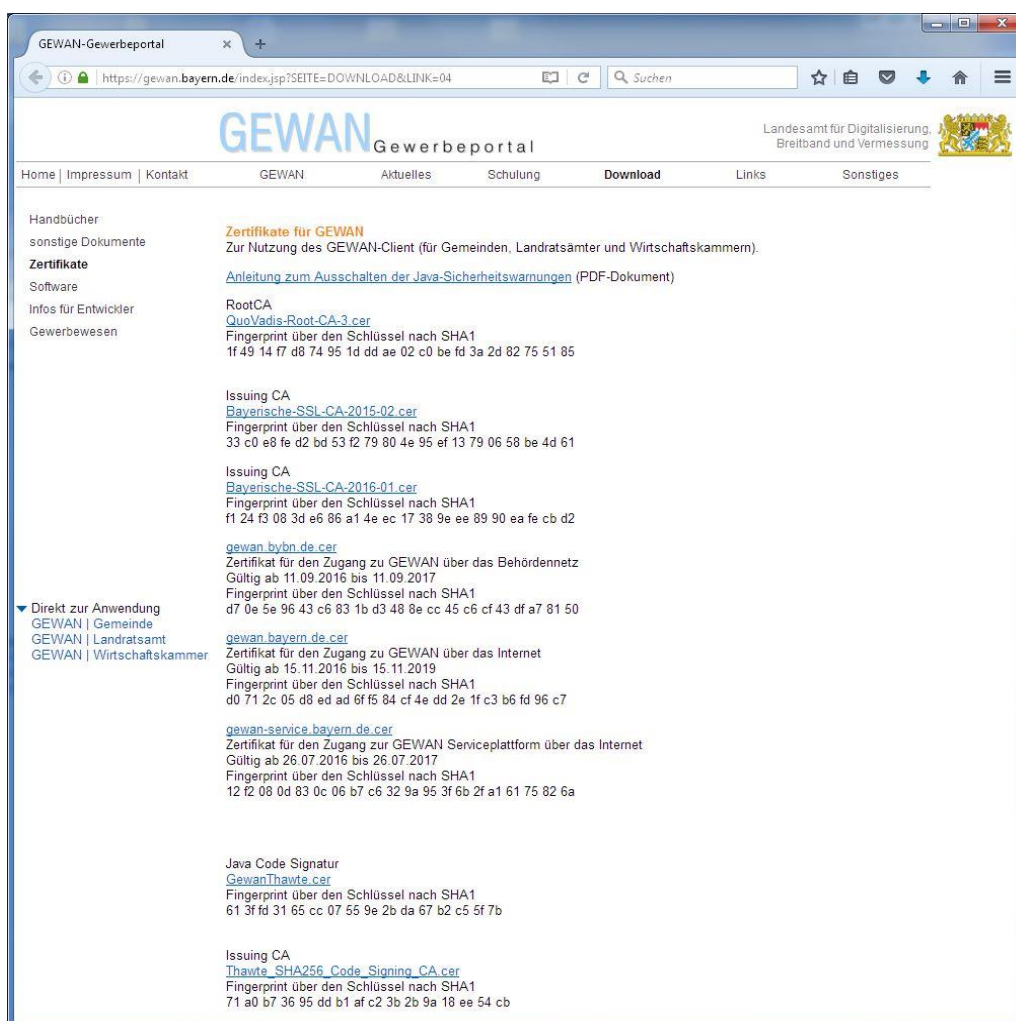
GEWAN-Gewerbeportal ×  +

https://gewan.bayern.de/index.jsp?SEITE=DOWNLOAD&LINK=04

Suchen

GEWAN Gewerbeportal

Landesamt für Digitalisierung, Breitband und Vermessung

Home | Impressum | Kontakt    GEWAN    Aktuelles    Schulung    Download    Links    Sonstiges

Handbücher
sonstige Dokumente
Zertifikate
Software
Infos für Entwickler
Gewerbewesen

Zertifikate für GEWAN
Zur Nutzung des GEWAN-Client (für Gemeinden, Landratsämter und Wirtschaftskammern).

Anleitung zum Ausschalten der Java-Sicherheitswarnungen (PDF-Dokument)

RootCA
QuoVadis-Root-CA-3.cer
Fingerprint über den Schlüssel nach SHA1
1f 49 14 f7 d8 74 95 1d dd ae 02 c0 be fd 3a 2d 82 75 51 85

Issuing CA
Bayerische-SSL-CA-2015-02.cer
Fingerprint über den Schlüssel nach SHA1
33 c0 e8 fe d2 bd 53 f2 79 80 4e 95 ef 13 79 06 58 be 4d 61

Issuing CA
Bayerische-SSL-CA-2016-01.cer
Fingerprint über den Schlüssel nach SHA1
f1 24 f3 08 3d e6 86 a1 4e ec 17 38 9e ee 89 90 ea fe cb d2

gewan.bybn.de.cer
Zertifikat für den Zugang zu GEWAN über das Behördennetz
Gültig ab 11.09.2016 bis 11.09.2017
Fingerprint über den Schlüssel nach SHA1
d7 0e 5e 96 43 c6 83 1b d3 48 8e cc 45 c6 cf 43 df a7 81 50

Direkt zur Anwendung
GEWAN | Gemeinde
GEWAN | Landratsamt
GEWAN | Wirtschaftskammer

gewan.bayern.de.cer
Zertifikat für den Zugang zu GEWAN über das Internet
Gültig ab 15.11.2016 bis 15.11.2019
Fingerprint über den Schlüssel nach SHA1
d0 71 2c 05 d8 ed ad 6f f5 84 cf 4e dd 2e 1f c3 b6 fd 96 c7

gewan-service.bayern.de.cer
Zertifikat für den Zugang zur GEWAN Serviceplattform über das Internet
Gültig ab 26.07.2016 bis 26.07.2017
Fingerprint über den Schlüssel nach SHA1
12 f2 08 0d 83 0c 06 b7 c6 32 9a 95 3f 6b 2f a1 61 75 82 6a

Java Code Signatur
GewanThawte.cer
Fingerprint über den Schlüssel nach SHA1
61 3f fd 31 65 cc 07 55 9e 2b da 67 b2 c5 5f 7b

Issuing CA
Thawte_SHA256_Code_Signing_CA.cer
Fingerprint über den Schlüssel nach SHA1
71 a0 b7 36 95 dd b1 af c2 3b 2b 9a 18 ee 54 cb